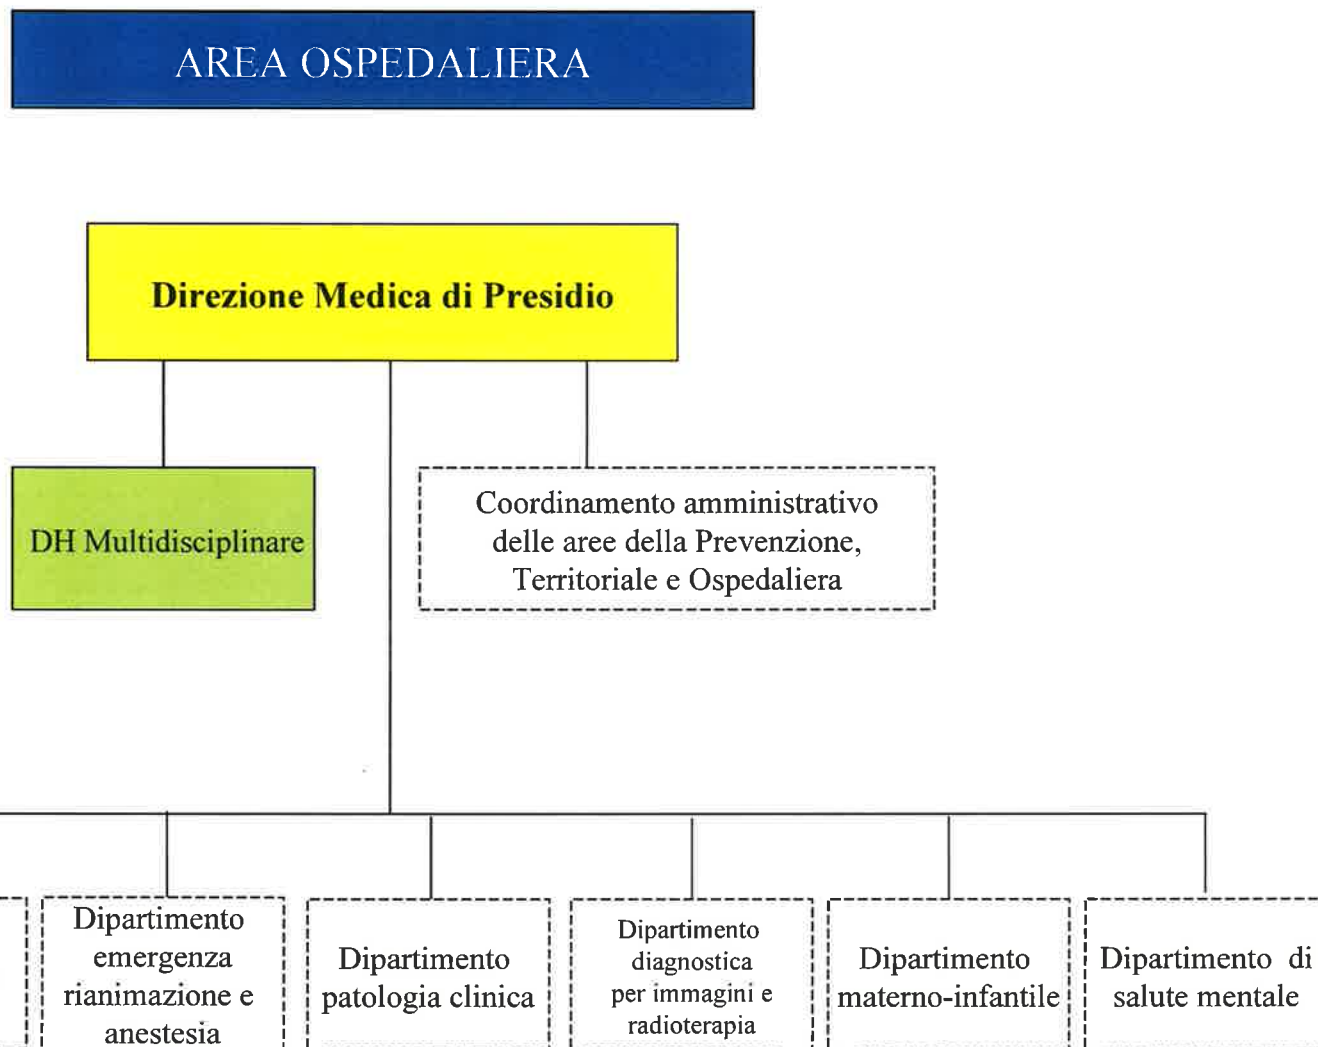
AREA OSPEDALIERA

Direzione Medica di Presidio

DH Multidisciplinare

Coordinamento amministrativo delle aree della Prevenzione, Territoriale e Ospedaliera

Dipartimento emergenza rianimazione e anestesia

Dipartimento patologia clinica

Dipartimento diagnostica per immagini e radioterapia

Dipartimento materno-infantile

Dipartimento di salute mentale